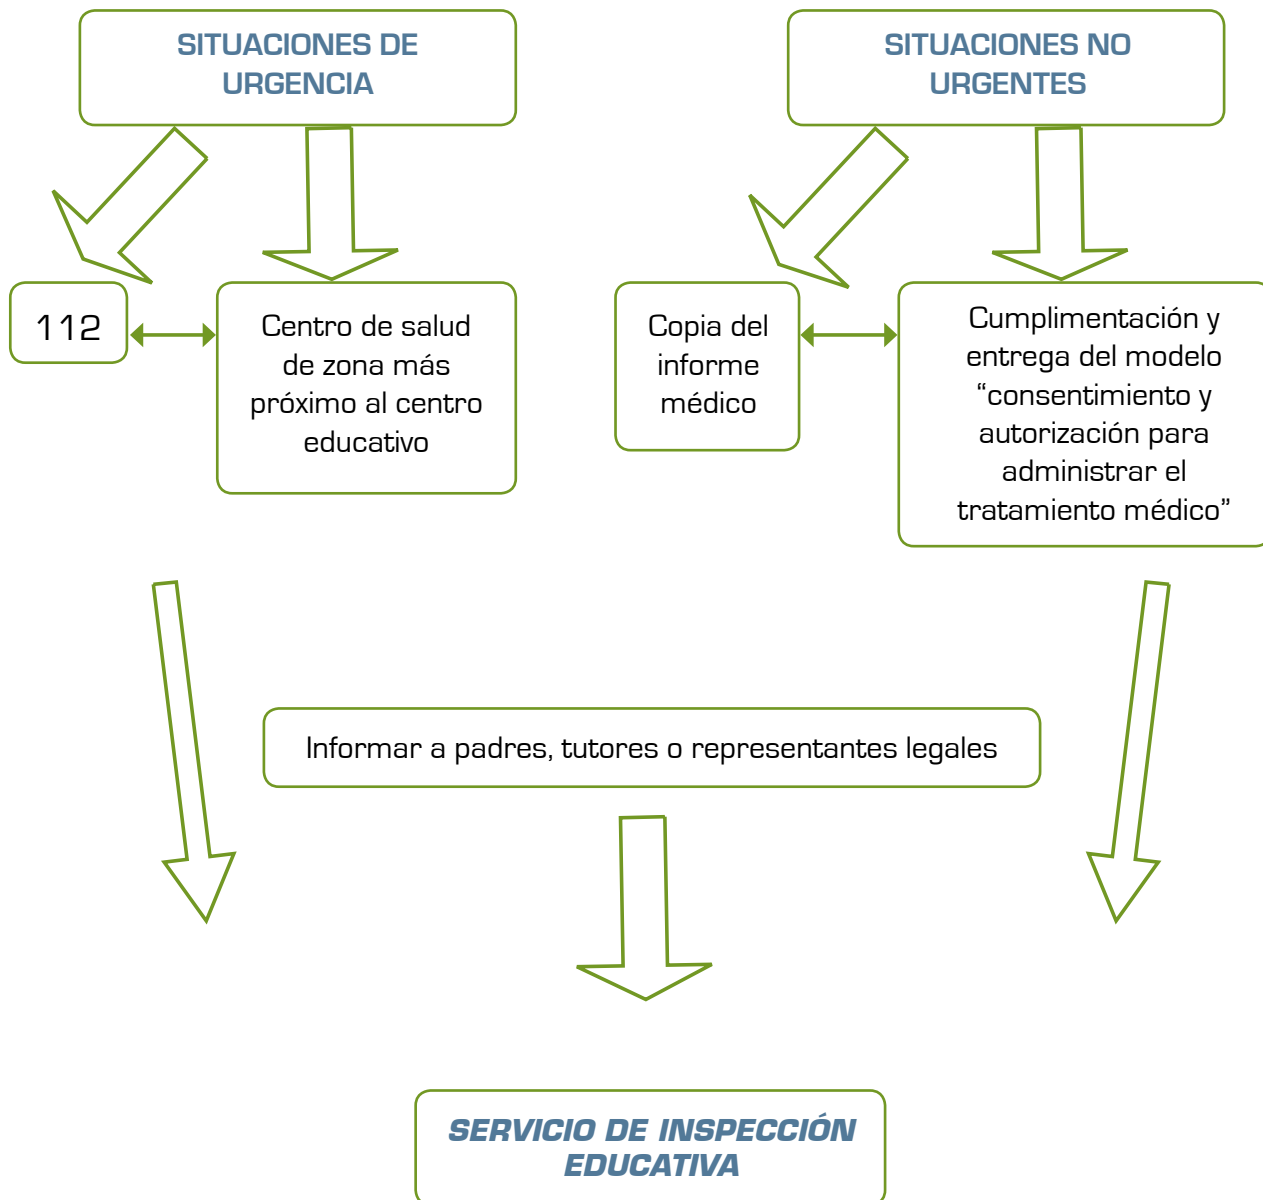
SITUACIONES DE URGENCIA

SITUACIONES NO URGENTES

112

Centro de salud de zona más próximo al centro educativo

Copia del informe médico

Cumplimentación y entrega del modelo “consentimiento y autorización para administrar el tratamiento médico”

Informar a padres, tutores o representantes legales

SERVICIO DE INSPECCIÓN EDUCATIVA